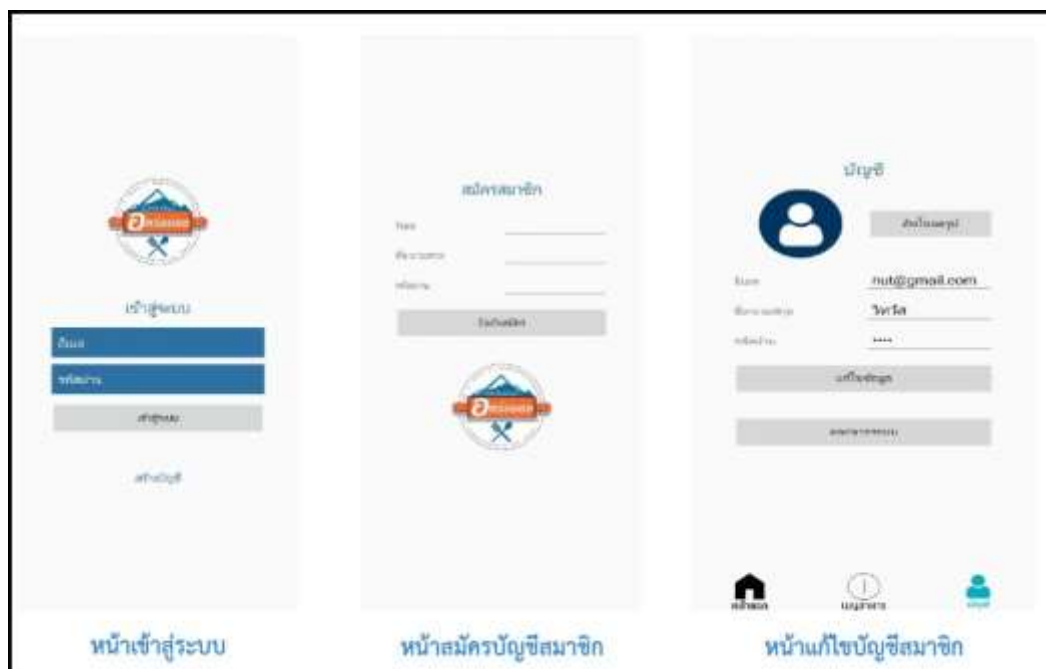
เข้าสู่ระบบ

อีเมล

รหัสผ่าน

เข้าสู่ระบบ

สร้างบัญชี

สมัครสมาชิก

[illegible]

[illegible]

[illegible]

ยืนยันสมัคร

บัญชี

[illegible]

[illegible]

nut@gmail.com

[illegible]

วิทวัส

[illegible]

****

แก้ไขข้อมูล

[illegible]

หน้าหลัก

เมนูอาหาร

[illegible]

หน้าเข้าสู่ระบบ

หน้าสมัครบัญชีสมาชิก

หน้าแก้ไขบัญชีสมาชิก